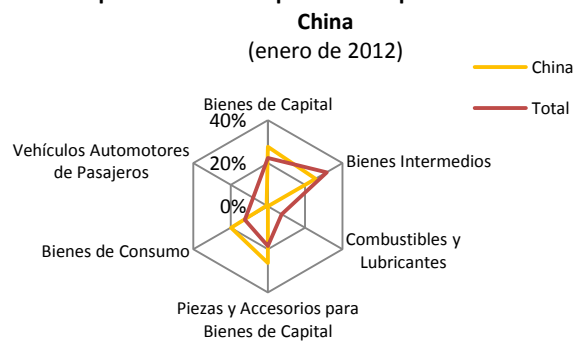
China
(enero de 2012)

China
Total

Bienes de Capital
40%
20%
0%
Bienes Intermedios
Combustibles y Lubricantes
Piezas y Accesorios para Bienes de Capital
Bienes de Consumo
Vehículos Automotores de Pasajeros